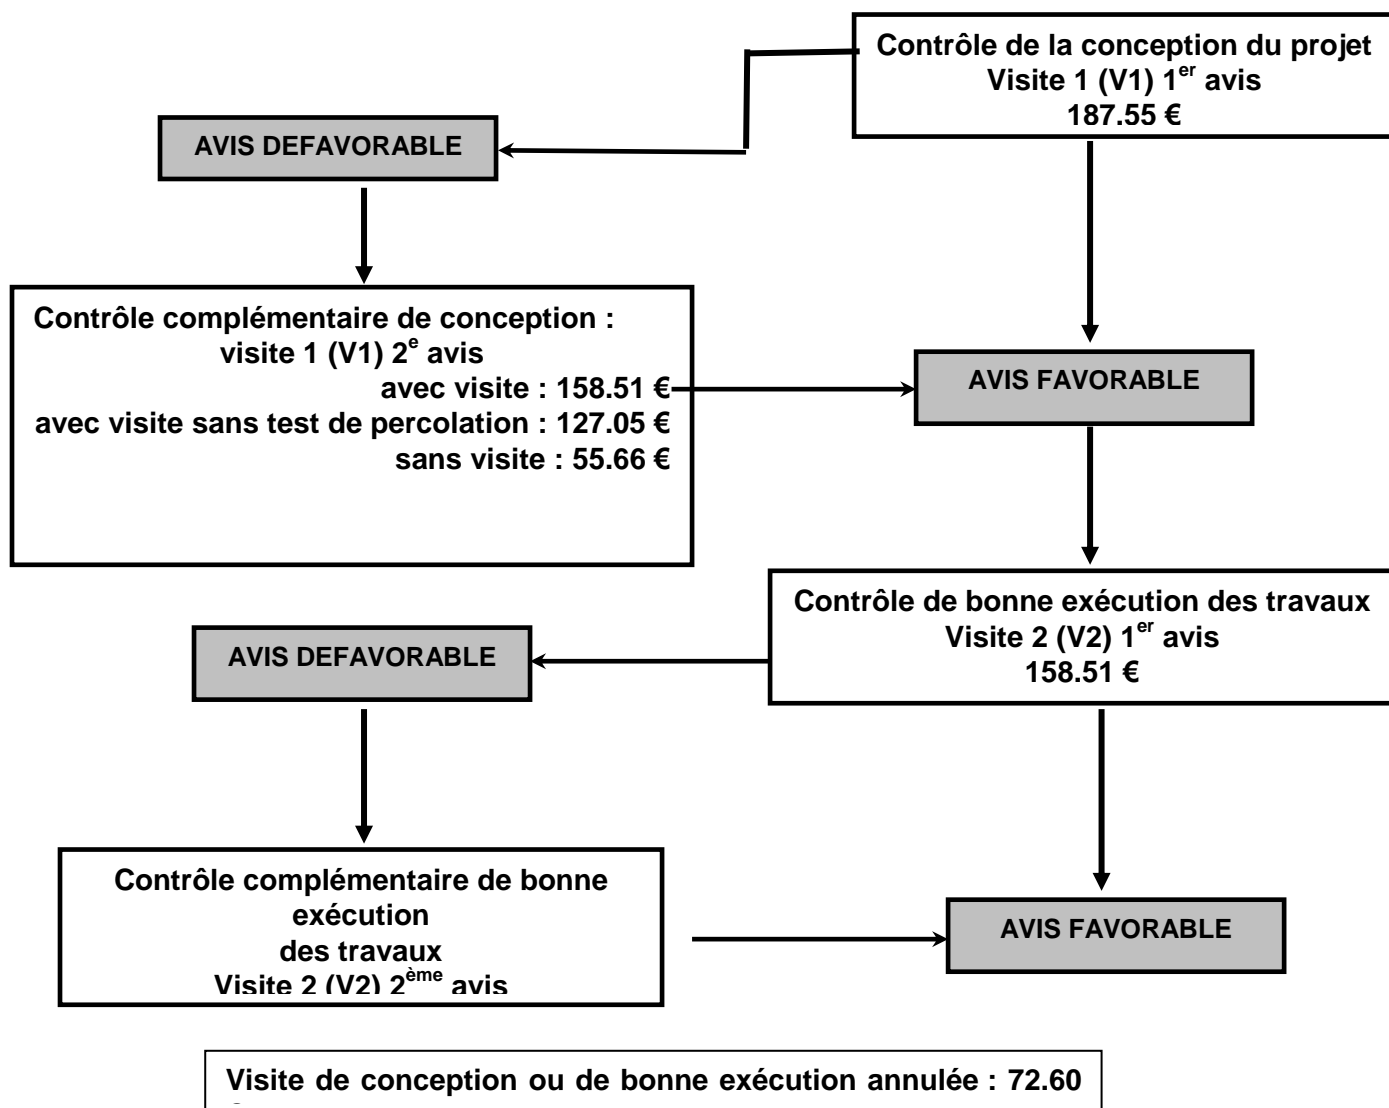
Contrôle de la conception du projet
Visite 1 (V1) $1^{er}$ avis
187.55 €

AVIS DEFAVORABLE

Contrôle complémentaire de conception :
visite 1 (V1) $2^{e}$ avis
avec visite : 158.51 €
avec visite sans test de percolation : 127.05 €
sans visite : 55.66 €

AVIS FAVORABLE

Contrôle de bonne exécution des travaux
Visite 2 (V2) $1^{er}$ avis
158.51 €

AVIS DEFAVORABLE

Contrôle complémentaire de bonne exécution
des travaux
Visite 2 (V2) $2^{ème}$ avis

AVIS FAVORABLE

Visite de conception ou de bonne exécution annulée : 72.60 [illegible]